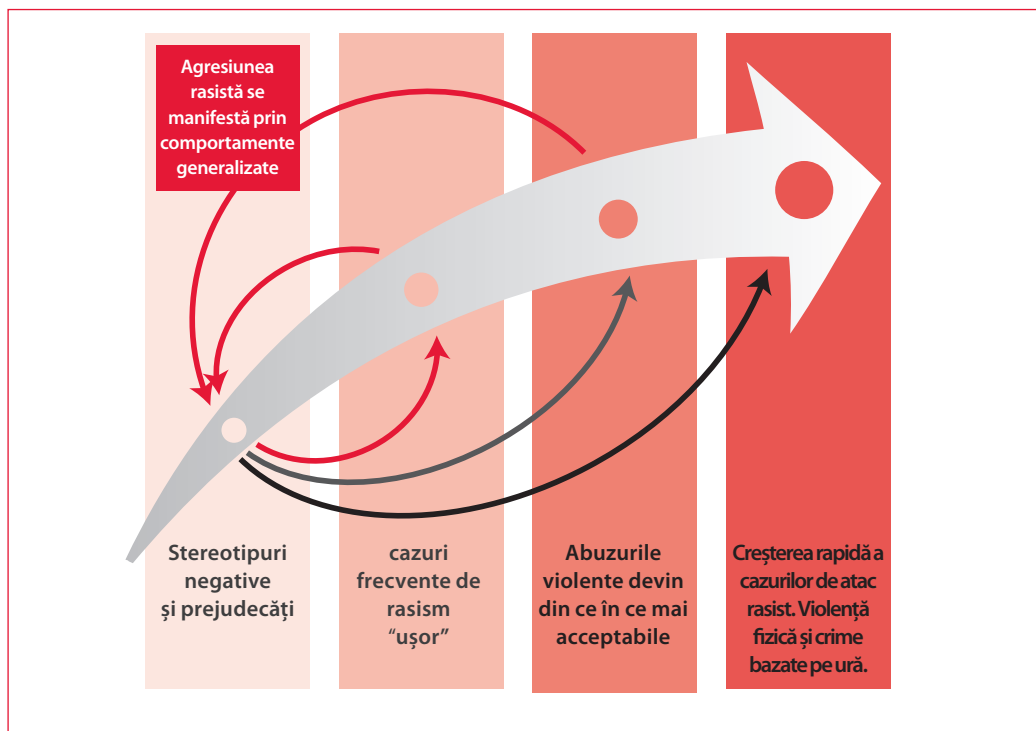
Agresiunea rasistă se manifestă prin comportamente generalizate

Stereotipuri negative și prejudecăți

cazuri frecvente de rasism “ușor”

Abuzurile violente devin din ce în ce mai acceptabile

Creșterea rapidă a cazurilor de atac rasist. Violență fizică și crime bazate pe ură.